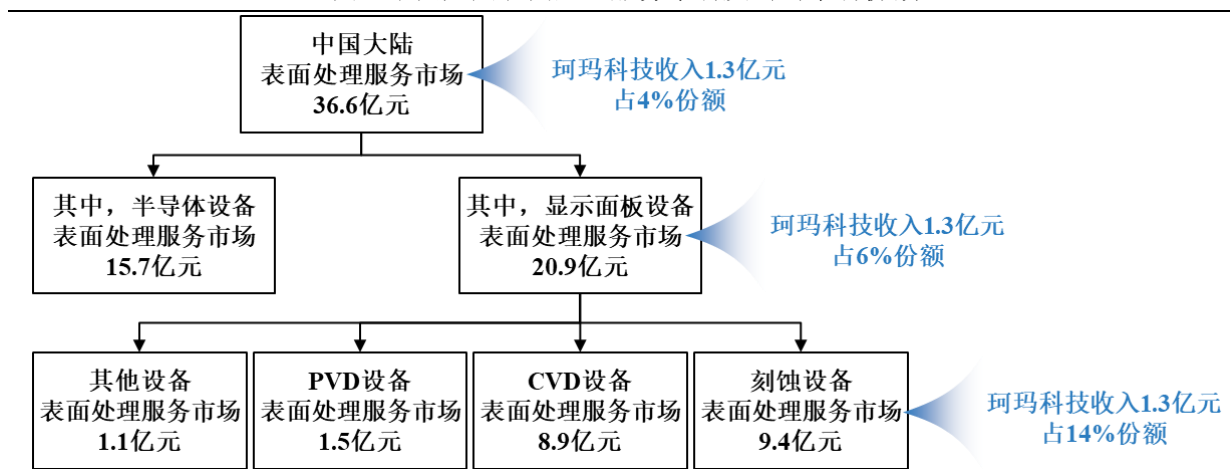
中国大陆
表面处理服务市场
36.6亿元

珂玛科技收入1.3亿元
占4%份额

其中，半导体设备
表面处理服务市场
15.7亿元

其中，显示面板设备
表面处理服务市场
20.9亿元

珂玛科技收入1.3亿元
占6%份额

其他设备
表面处理服务市场
1.1亿元

PVD设备
表面处理服务市场
1.5亿元

CVD设备
表面处理服务市场
8.9亿元

刻蚀设备
表面处理服务市场
9.4亿元

珂玛科技收入1.3亿元
占14%份额